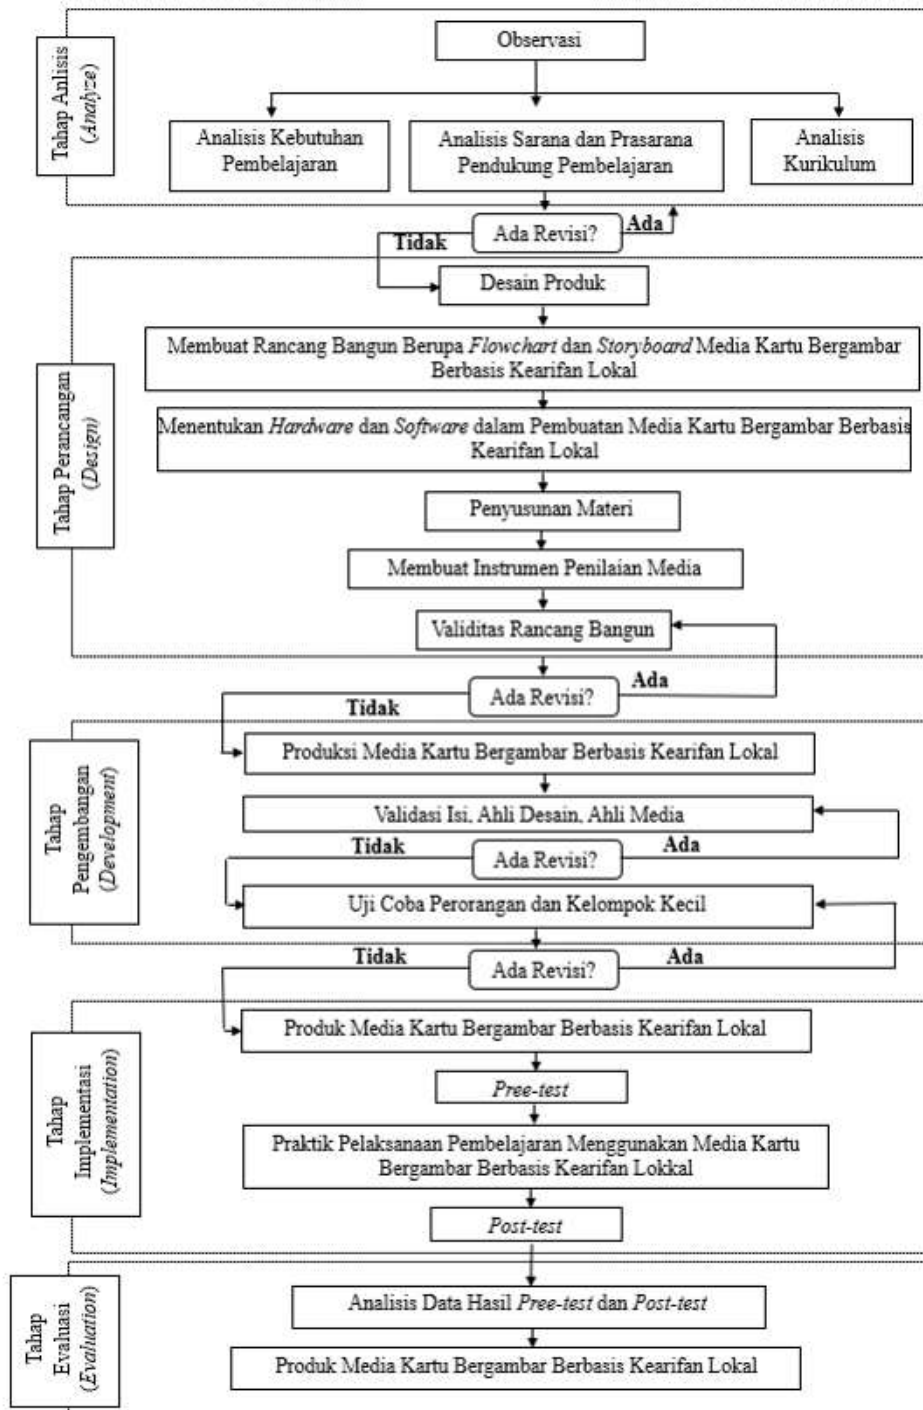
Tahap Anlisis (*Analyze*)

Observasi

Analisis Kebutuhan Pembelajaran

Analisis Sarana dan Prasarana Pendukung Pembelajaran

Analisis Kurikulum

Ada Revisi?

Ada

Tidak

Tahap Perancangan (*Design*)

Desain Produk

Membuat Rancang Bangun Berupa *Flowchart* dan *Storyboard* Media Kartu Bergambar Berbasis Kearifan Lokal

Menentukan *Hardware* dan *Software* dalam Pembuatan Media Kartu Bergambar Berbasis Kearifan Lokal

Penyusunan Materi

Membuat Instrumen Penilaian Media

Validitas Rancang Bangun

Ada Revisi?

Ada

Tidak

Tahap Pengembangan (*Development*)

Produksi Media Kartu Bergambar Berbasis Kearifan Lokal

Validasi Isi, Ahli Desain, Ahli Media

Tidak

Ada Revisi?

Ada

Uji Coba Perorangan dan Kelompok Kecil

Tidak

Ada Revisi?

Ada

Tahap Implementasi (*Implementation*)

Produk Media Kartu Bergambar Berbasis Kearifan Lokal

*Pree-test*

Praktik Pelaksanaan Pembelajaran Menggunakan Media Kartu Bergambar Berbasis Kearifan Lokkal

*Post-test*

Tahap Evaluasi (*Evaluation*)

Analisis Data Hasil *Pree-test* dan *Post-test*

Produk Media Kartu Bergambar Berbasis Kearifan Lokal